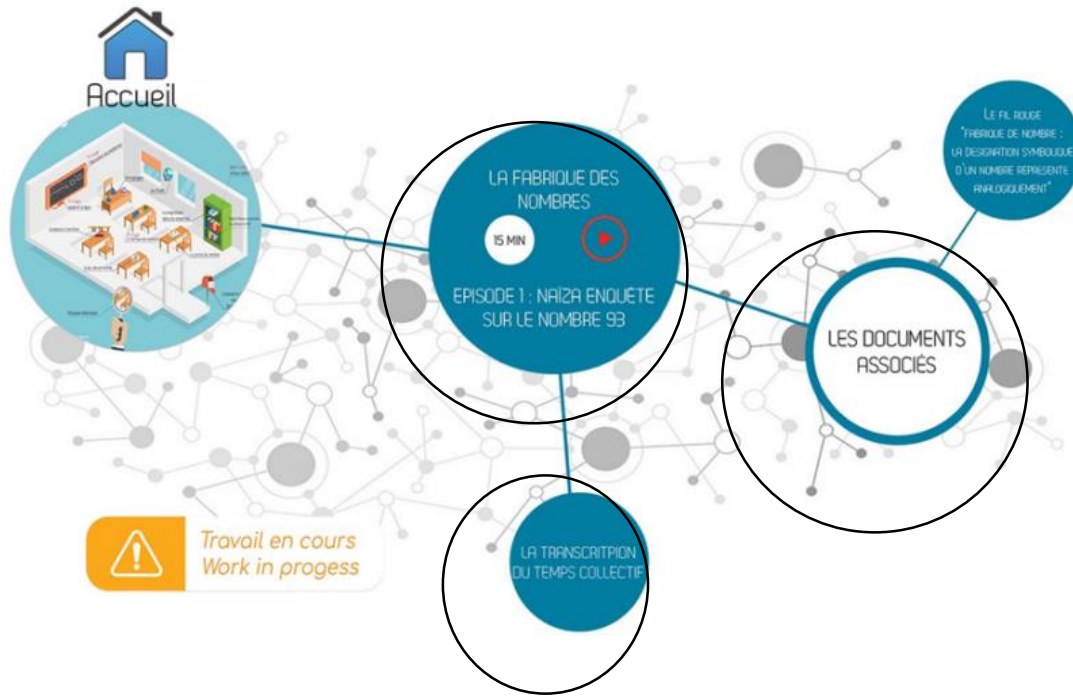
Accueil

LA FABRIQUE DES NOMBRES

15 MIN

EPISODE 1 : NAÏZA ENQUÊTE SUR LE NOMBRE 93

LE FIL ROUGE "FABRIQUE DE NOMBRE : LA DESIGNATION SYMBOLIQUE D'UN NOMBRE REPRESENTE ANALOGIQUEMENT"

LES DOCUMENTS ASSOCIÉS

LA TRANSCRITPION DU TEMPS COLLECTIF

Travail en cours
Work in progess